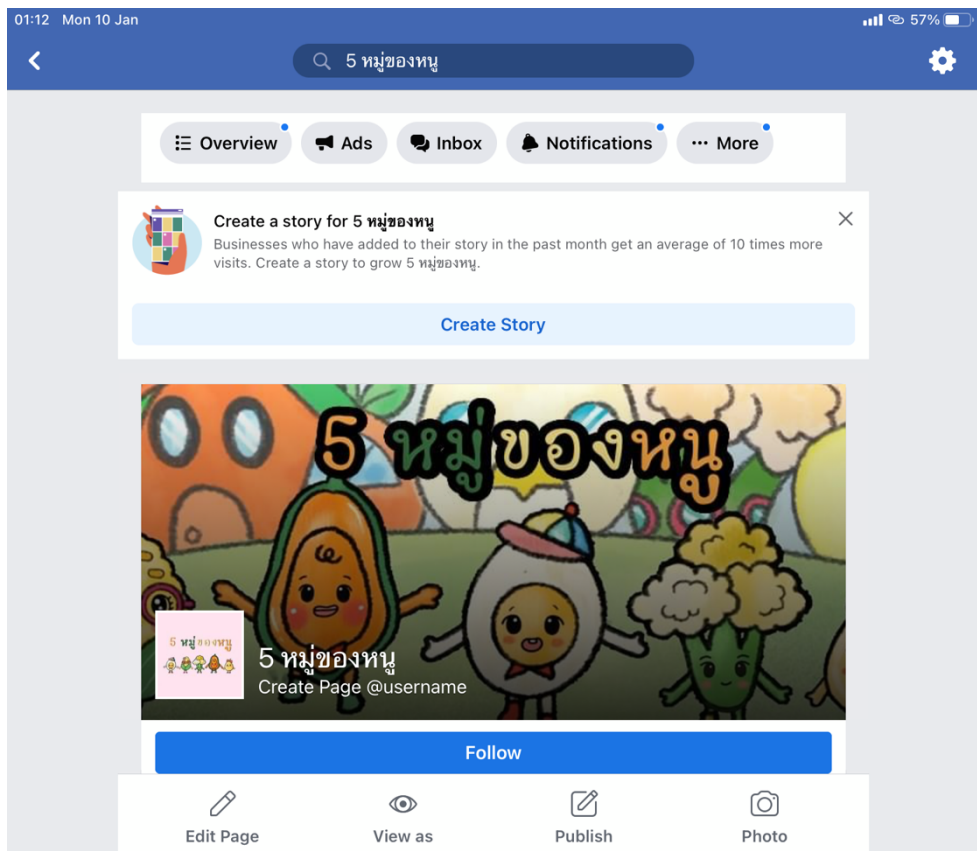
01:12 Mon 10 Jan

57%

5 หมู่ของหนู

Overview
Ads
Inbox
Notifications
More

Create a story for 5 หมู่ของหนู
Businesses who have added to their story in the past month get an average of 10 times more visits. Create a story to grow 5 หมู่ของหนู.

Create Story

5 หมู่ของหนู

5 หมู่ของหนู

5 หมู่ของหนู
Create Page @username

Follow

Edit Page
View as
Publish
Photo